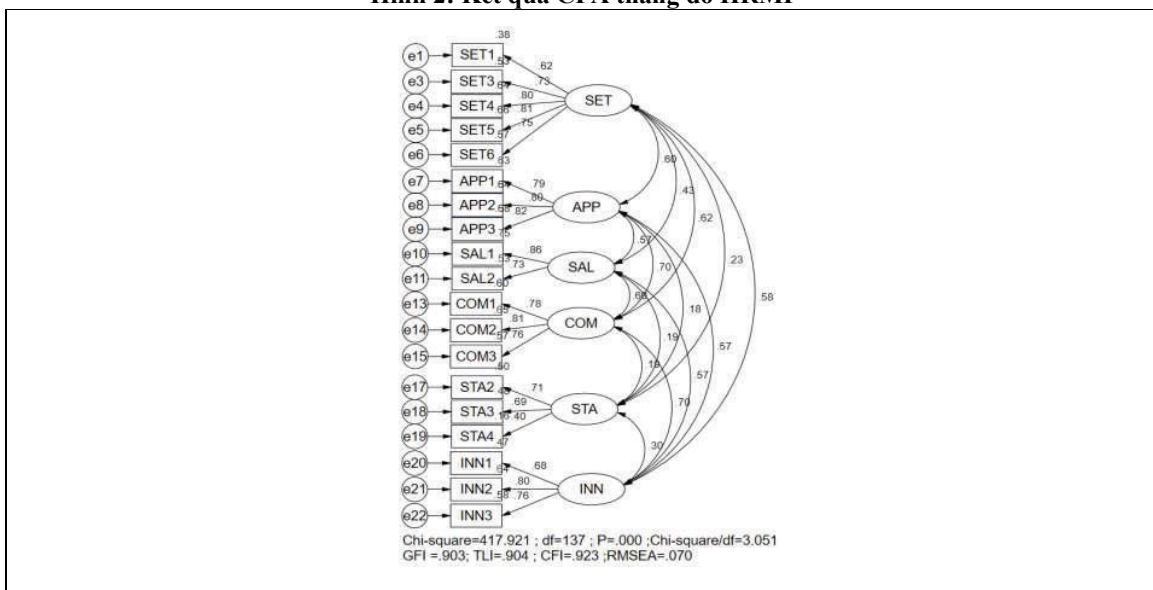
Hình 2. Kết quả CFA thang đo HRMP

.38
e1 SET1 .53 .62
e3 SET3 .67 .73
e4 SET4 .66 .80
e5 SET5 .57 .81
e6 SET6 .63 .75
SET
e7 APP1 .64 .79
e8 APP2 .58 .80
e9 APP3 .75 .82
APP
e10 SAL1 .53 .86
e11 SAL2 .60 .73
SAL
e13 COM1 .65 .78
e14 COM2 .57 .81
e15 COM3 .60 .76
COM
e17 STA2 .71
e18 STA3 .16 .69
e19 STA4 .47 .40
STA
e20 INN1 .67 .68
e21 INN2 .58 .80
e22 INN3 .76
INN
.60
.43
.62
.23
.58
.57
.70
.18
.66
.19
.18
.57
.57
.70
.30
Chi-square=417.921 ; df=137 ; P=.000 ;Chi-square/df=3.051
GFI =.903; TLI=.904 ; CFI=.923 ;RMSEA=.070